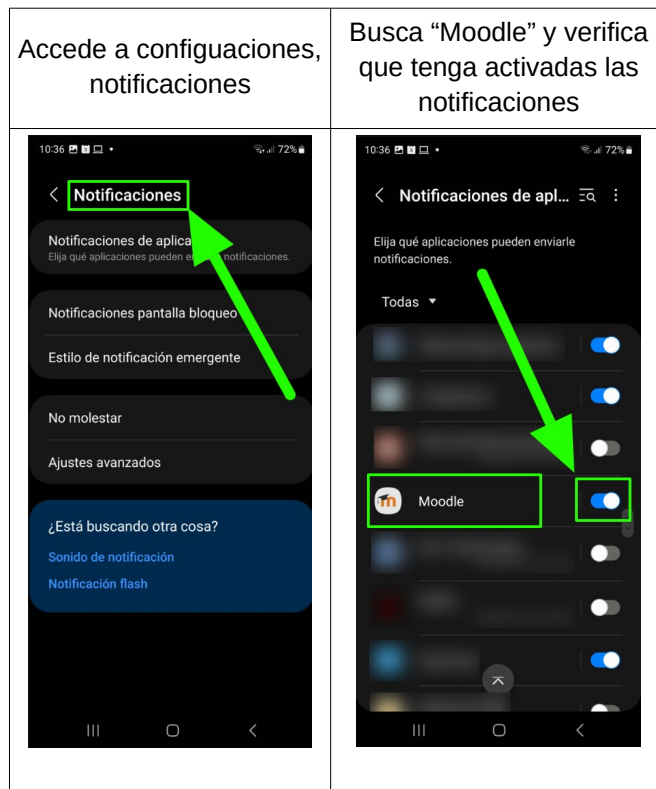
| Accede a configuaciones, notificaciones | Busca “Moodle” y verifica que tenga activadas las notificaciones |
|---|---|
| 10:36 72% < Notificaciones. Notificaciones de aplica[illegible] Elija qué aplicaciones pueden en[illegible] notificaciones. Notificaciones pantalla bloqueo. Estilo de notificación emergente. No molestar. Ajustes avanzados. ¿Está buscando otra cosa? Sonido de notificación. Notificación flash | 10:36 72% < Notificaciones de apl... Elija qué aplicaciones pueden enviarle notificaciones. Todas. Moodle |